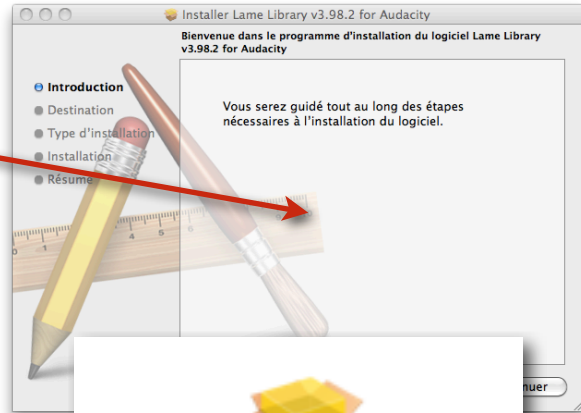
Installer Lame Library v3.98.2 for Audacity

Bienvenue dans le programme d'installation du logiciel Lame Library v3.98.2 for Audacity

Introduction
Destination
Type d'installation
Installation
Résumé

Vous serez guidé tout au long des étapes nécessaires à l'installation du logiciel.

nuer